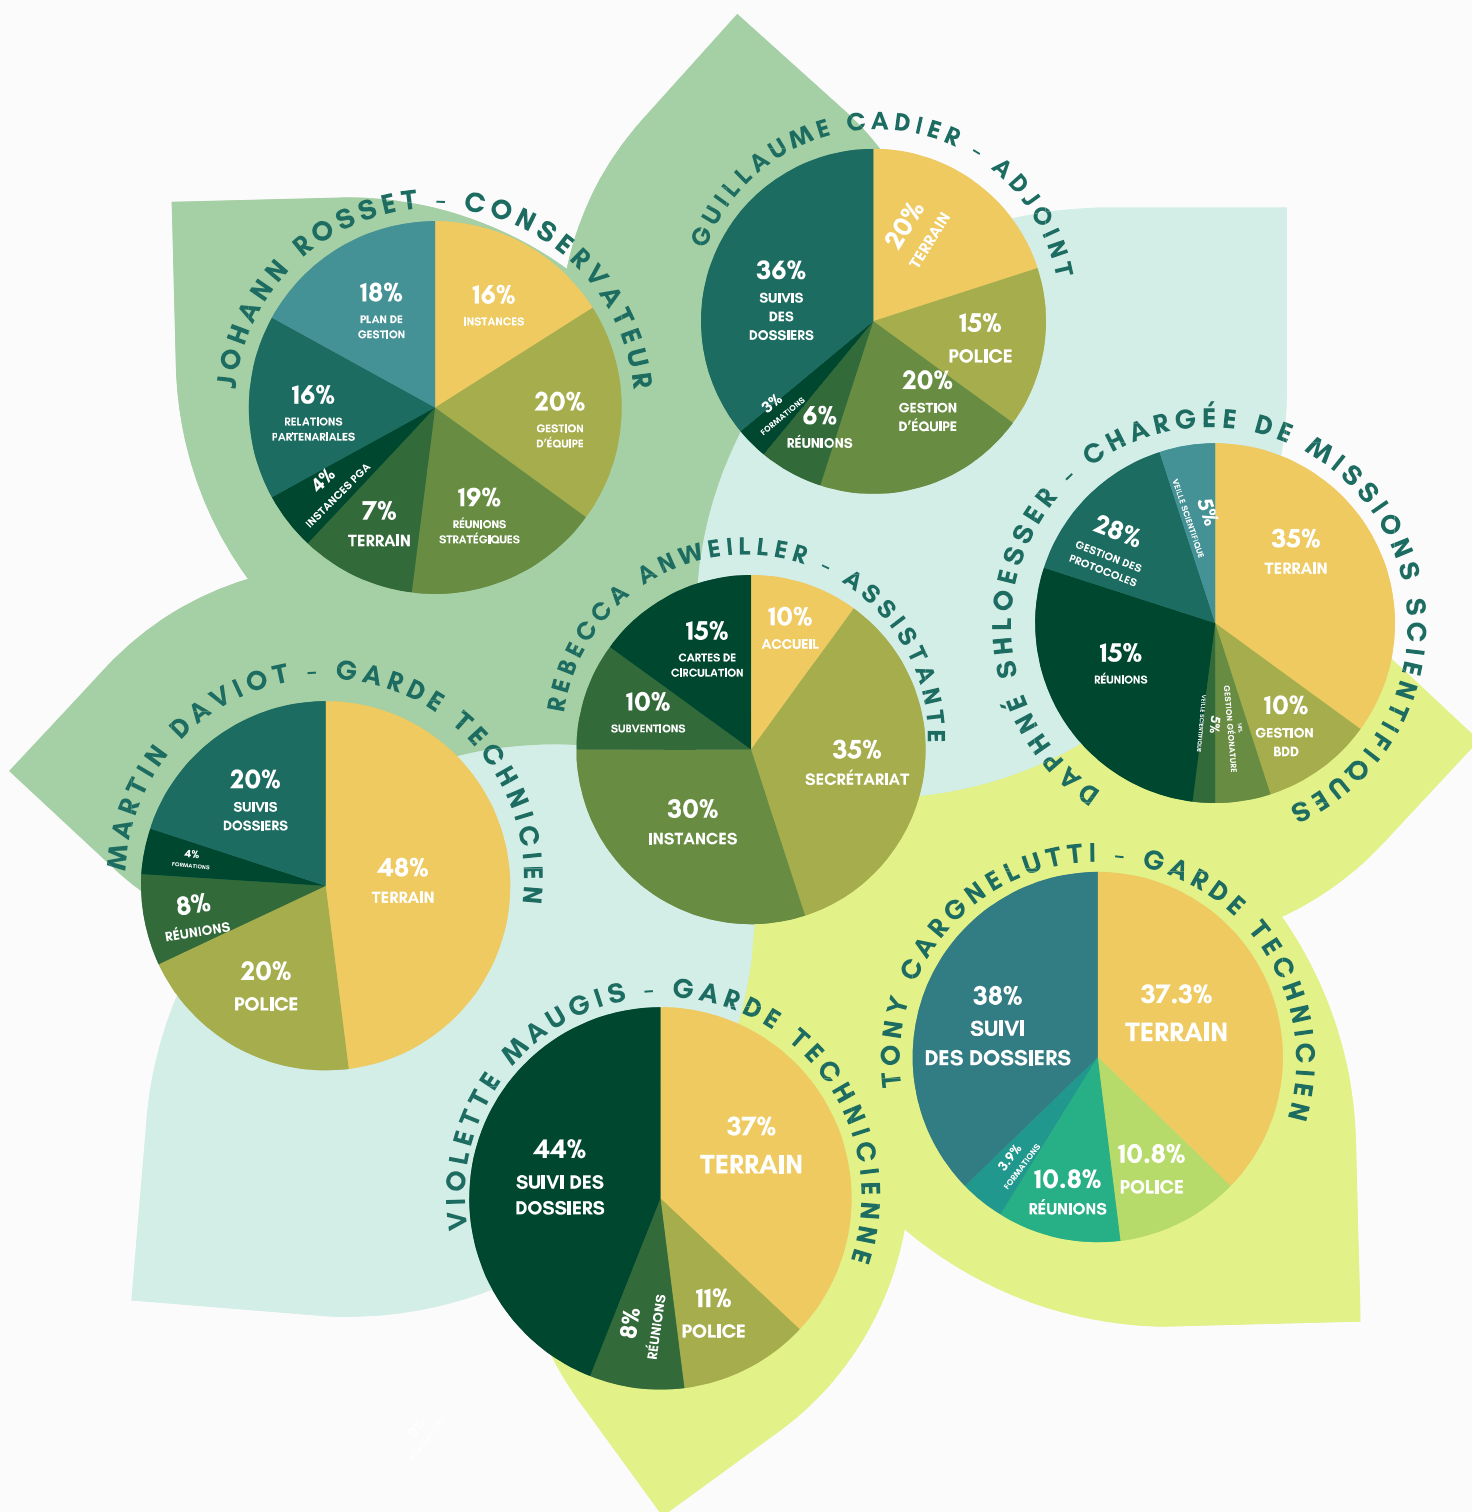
JOHANN ROSSET - CONSERVATEUR

18% PLAN DE GESTION
16% INSTANCES
20% GESTION D'ÉQUIPE
19% RÉUNIONS STRATÉGIQUES
7% TERRAIN
4% INSTANCES PGA
16% RELATIONS PARTENARIALES

GUILLAUME CADIER - ADJOINT

36% SUIVIS DES DOSSIERS
20% TERRAIN
15% POLICE
20% GESTION D'ÉQUIPE
6% RÉUNIONS
3% FORMATIONS

DAPHNÉ SHLOESSER - CHARGÉE DE MISSIONS SCIENTIFIQUES

5% VEILLE SCIENTIFIQUE
28% GESTION DES PROTOCOLES
35% TERRAIN
15% RÉUNIONS
10% GESTION BDD
5% GESTION DÉNATURE
5% VEILLE SCIENTIFIQUE

REBECCA ANWEILLER - ASSISTANTE

15% CARTES DE CIRCULATION
10% ACCUEIL
10% SUBVENTIONS
35% SECRÉTARIAT
30% INSTANCES

MARTIN DAVIOT - GARDE TECHNICIEN

20% SUIVIS DOSSIERS
48% TERRAIN
4% FORMATIONS
8% RÉUNIONS
20% POLICE

TONY CARGNELUTTI - GARDE TECHNICIEN

38% SUIVI DES DOSSIERS
37.3% TERRAIN
3.9% FORMATIONS
10.8% RÉUNIONS
10.8% POLICE

VIOLETTE MAUGIS - GARDE TECHNICIENNE

44% SUIVI DES DOSSIERS
37% TERRAIN
8% RÉUNIONS
11% POLICE